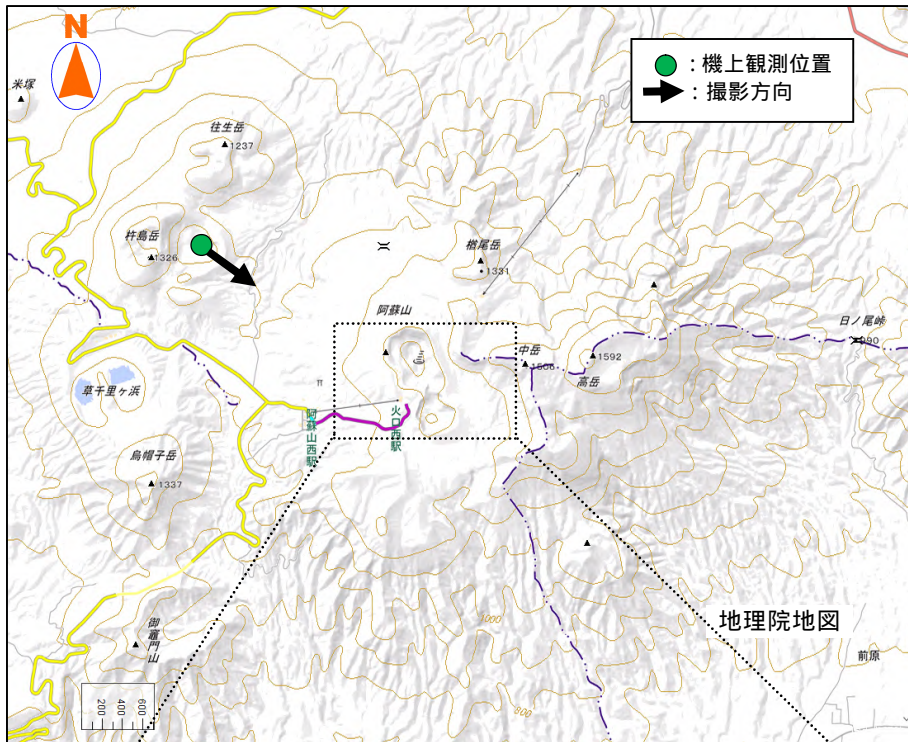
N

：機上観測位置
：撮影方向

米塚
往生岳
1237
杵島岳
1326
楢尾岳
1331
阿蘇山
日ノ尾峠
1090
中岳
1506
1592
高岳
草千里ヶ浜
阿蘇山西駅
火口西駅
烏帽子岳
1337
御竈門山
1000
800
前原
地理院地図
200
400
600